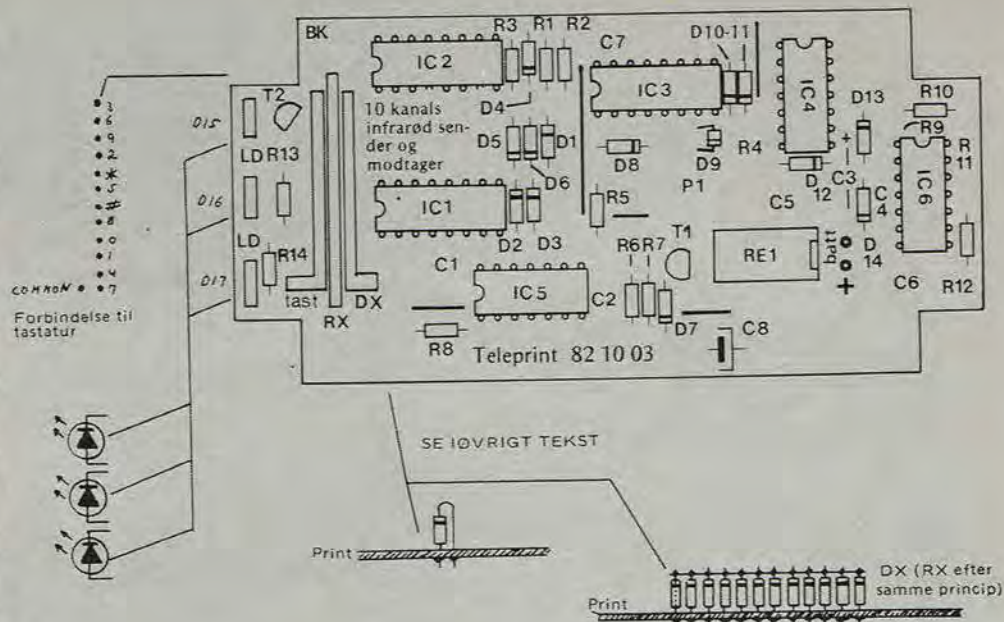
BK
R3 R1 R2
IC 2
C7
D10-11
IC3
IC4
T2
10 kanals infrarød sender og modtager
D4
D13
R10
R9
R
11
D15
LD R13
D5 D1
D6
D8
D9
R4
D16
IC1
R5
P1
D
12
C3
C
4
C5
IC6
D2 D3
T1
D
14
LD
R14
R6 R7
RE1
batt
D17
C1
IC5
C2
+
C6
R12
COMMON
tast
RX
DX
D7
Forbindelse til tastatur
R8
Teleprint 82 10 03
C8
3
6
9
2
*
5
#
8
0
1
4
7
SE IØVRIGT TEKST
Print
DX (RX efter samme princip)
Print